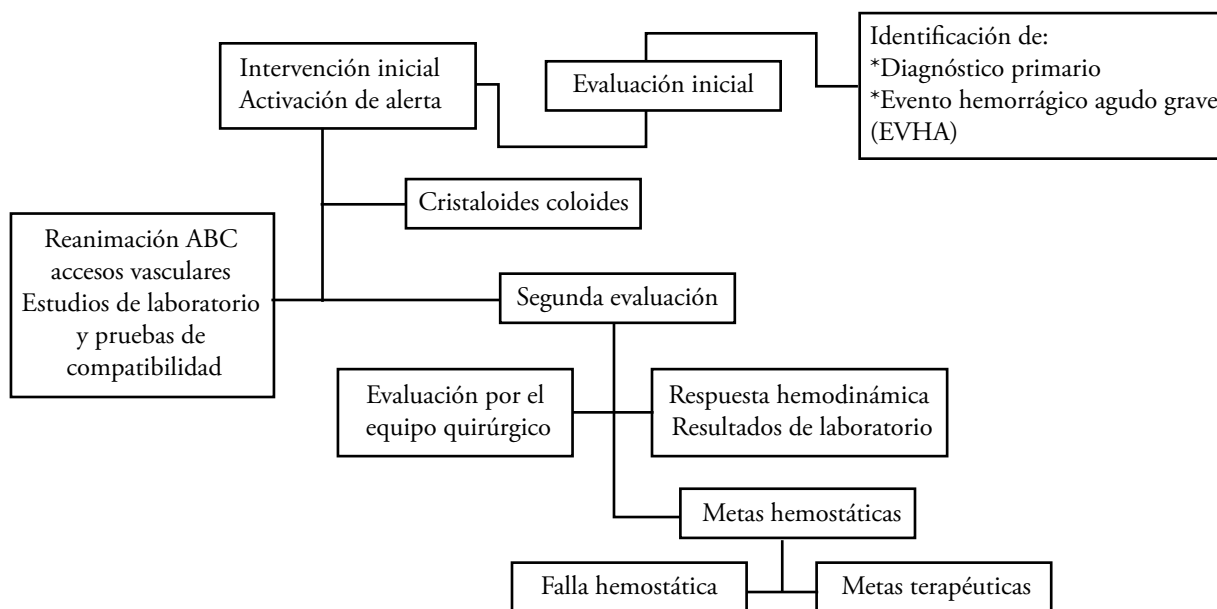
Intervención inicial
Activación de alerta

Evaluación inicial

Identificación de:
*Diagnóstico primario
*Evento hemorrágico agudo grave
(EVHA)

Cristaloides coloides

Reanimación ABC
accesos vasculares
Estudios de laboratorio
y pruebas de
compatibilidad

Segunda evaluación

Evaluación por el
equipo quirúrgico

Respuesta hemodinámica
Resultados de laboratorio

Metas hemostáticas

Falla hemostática

Metas terapéuticas